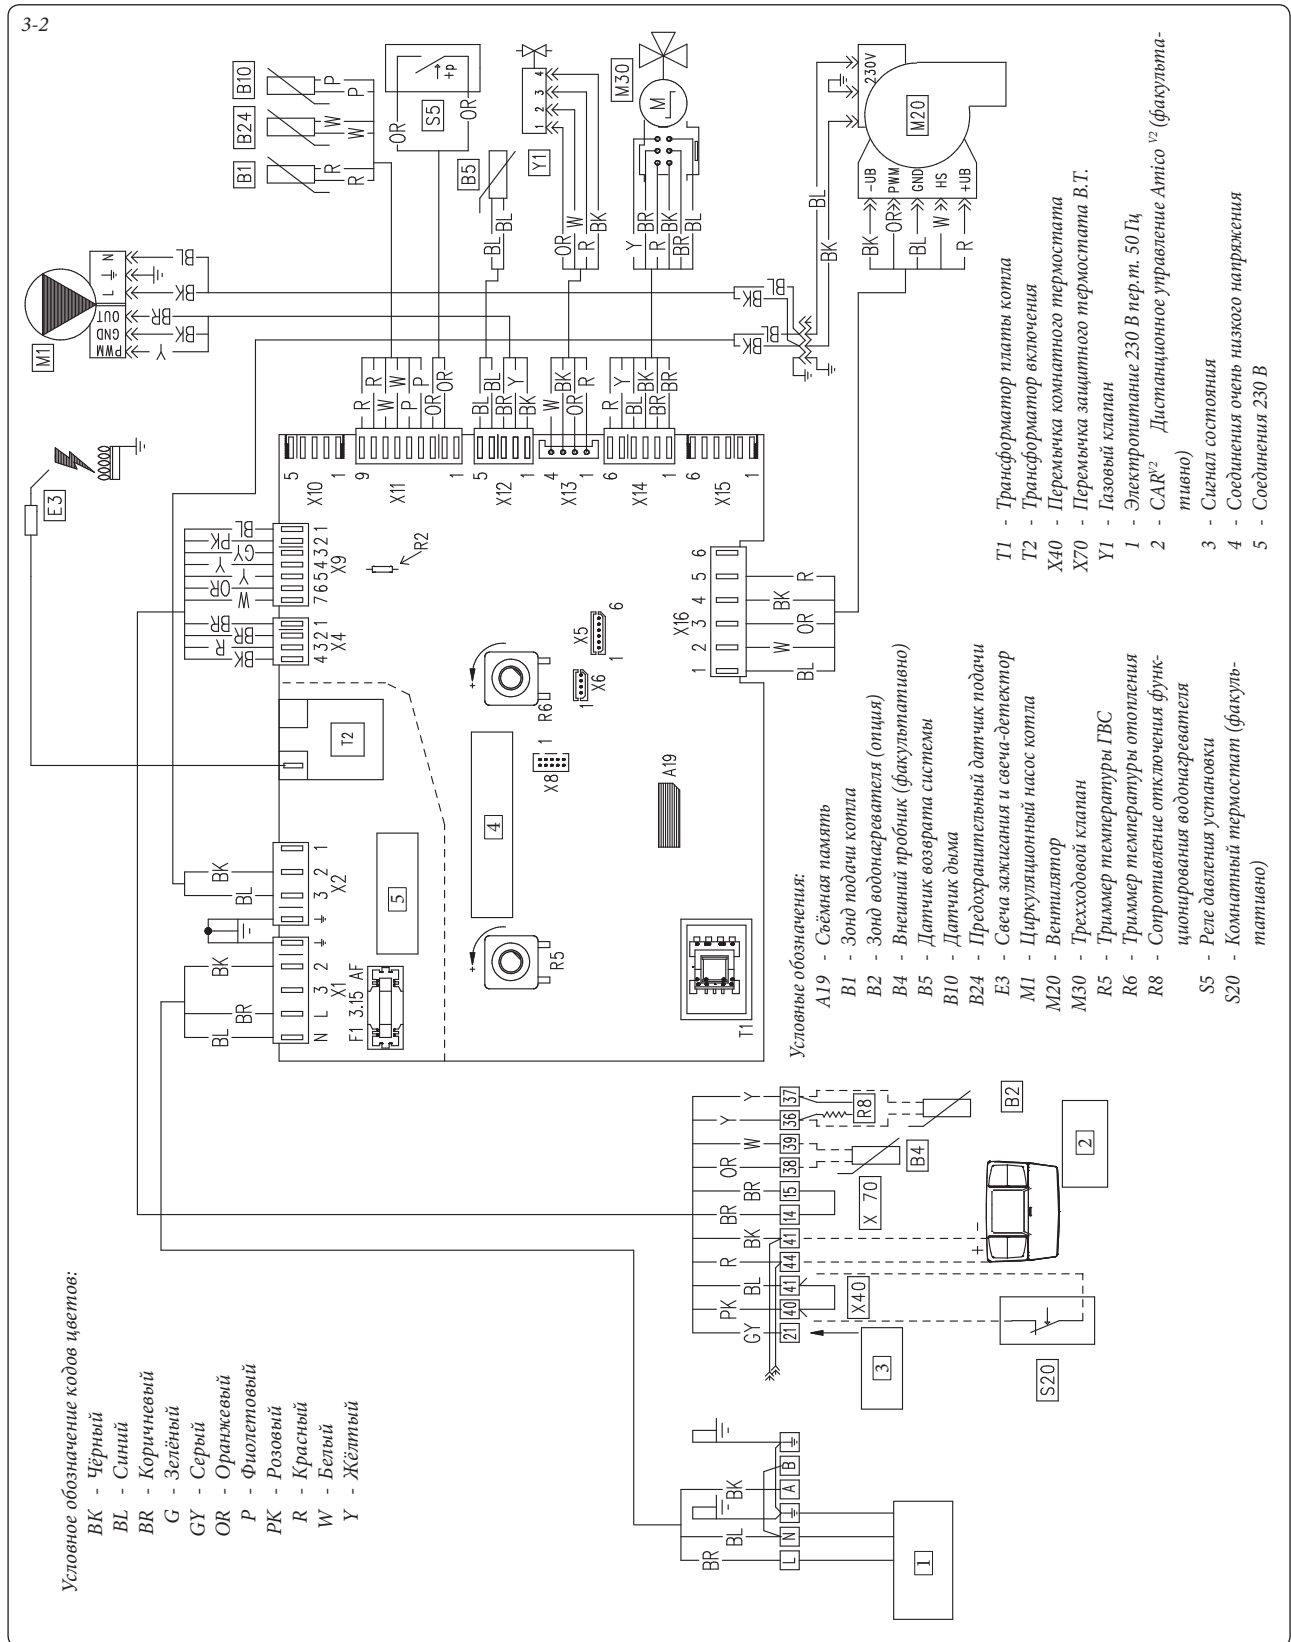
3-2

Условные обозначения:
A19 - Съёмная память
B1 - Зонд подачи котла
B2 - Зонд водонагревателя (опция)
B4 - Внешний пробник (факультативно)
B5 - Датчик возврата системы
B10 - Датчик дыма
B24 - Предохранительный датчик подачи
E3 - Свеча зажигания и свеча-детектор
M1 - Циркуляционный насос котла
M20 - Вентилятор
M30 - Трехходовой клапан
R5 - Триммер температуры ГВС
R6 - Триммер температуры отопления
R8 - Сопротивление отключения функционирования водонагревателя
S5 - Реле давления установки
S20 - Комнатный термостат (факультативно)

T1 - Трансформатор платы котла
T2 - Трансформатор включения
X40 - Перемычка комнатного термостата
X70 - Перемычка защитного термостата В.Т.
Y1 - Газовый клапан
1 - Электропитание 230 В пер.т. 50 Гц
2 - CAR$^{V2}$ Дистанционное управление Amico $^{V2}$ (факультативно)
3 - Сигнал состояния
4 - Соединения очень низкого напряжения
5 - Соединения 230 В

Условное обозначение кодов цветов:
BK - Чёрный
BL - Синий
BR - Коричневый
G - Зелёный
GY - Серый
OR - Оранжевый
P - Фиолетовый
PK - Розовый
R - Красный
W - Белый
Y - Жёлтый

M1 PWM GND OUT L N Y BK BR BK BL
B1 B24 B10 R R W W P P
S5 OR OR +p
B5 BL BL
Y1 1 2 3 4 OR W R BK
M30 M Y R BR BK BR BL
M20 230V -UB PWM GND HS +UB BK OR BL W R BL BK
E3
X10 5 1
X11 9 1 R W P OR R W P OR
X12 5 1 BL BR Y BK BL BR Y BK
X13 4 1 W BK OR R
X14 6 1 R Y BL BK BR BR
X15 6 1
X9 7 6 5 4 3 2 1 W OR Y GY PK BL
X4 4 3 2 1 BK R BR BR
R2
X16 1 2 3 4 5 6 BL W OR BK R
X5 6 1
X6 1
R6
T2
X8 1
4
A19
X2 3 2 1 BL BK
5
X1 N L 3 2 BL BR BK
F1 3.15 AF
R5
T1
GY PK BL R BK BR BR OR W Y Y
21 40 41 44 41 14 15 38 39 36 37
R8 B2 B4 X 70 X40
2 3 S20
1 L N A B BR BL BK